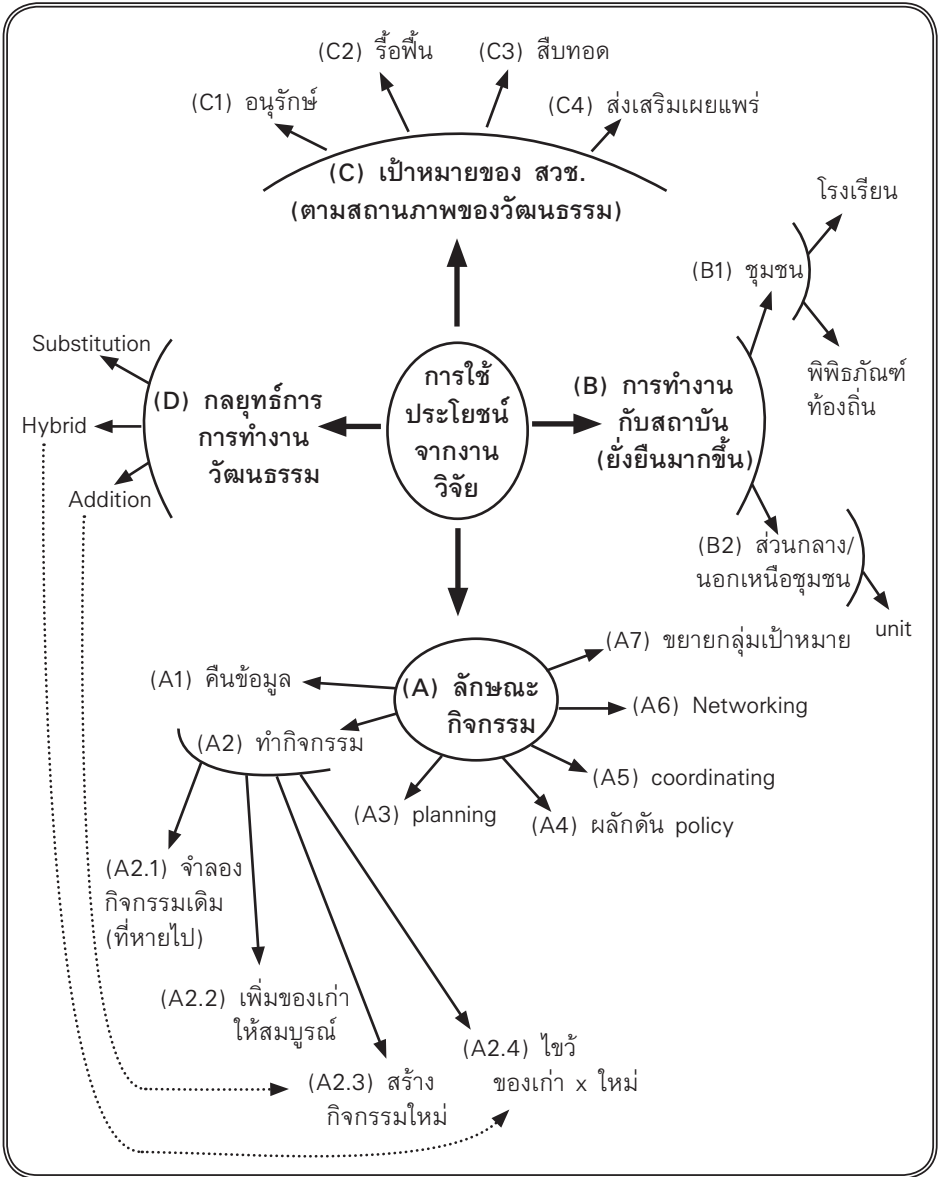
(C2) รื้อฟื้น

(C3) สืบทอด

(C1) อนุรักษ์

(C4) ส่งเสริมเผยแพร่

(C) เป้าหมายของ สวช. (ตามสถานภาพของวัฒนธรรม)

โรงเรียน

(B1) ชุมชน

พิพิธภัณฑ์ท้องถิ่น

Substitution

Hybrid

Addition

(D) กลยุทธ์การการทำงานวัฒนธรรม

การใช้ประโยชน์จากงานวิจัย

(B) การทำงานกับสถาบัน (ยั่งยืนมากขึ้น)

(B2) ส่วนกลาง/นอกเหนือชุมชน

unit

(A7) ขยายกลุ่มเป้าหมาย

(A1) คืนข้อมูล

(A) ลักษณะกิจกรรม

(A6) Networking

(A2) ทำกิจกรรม

(A5) coordinating

(A3) planning

(A4) ผลักดัน policy

(A2.1) จำลองกิจกรรมเดิม (ที่หายไป)

(A2.2) เพิ่มของเก่าให้สมบูรณ์

(A2.4) ไขว้ ของเก่า x ใหม่

(A2.3) สร้างกิจกรรมใหม่